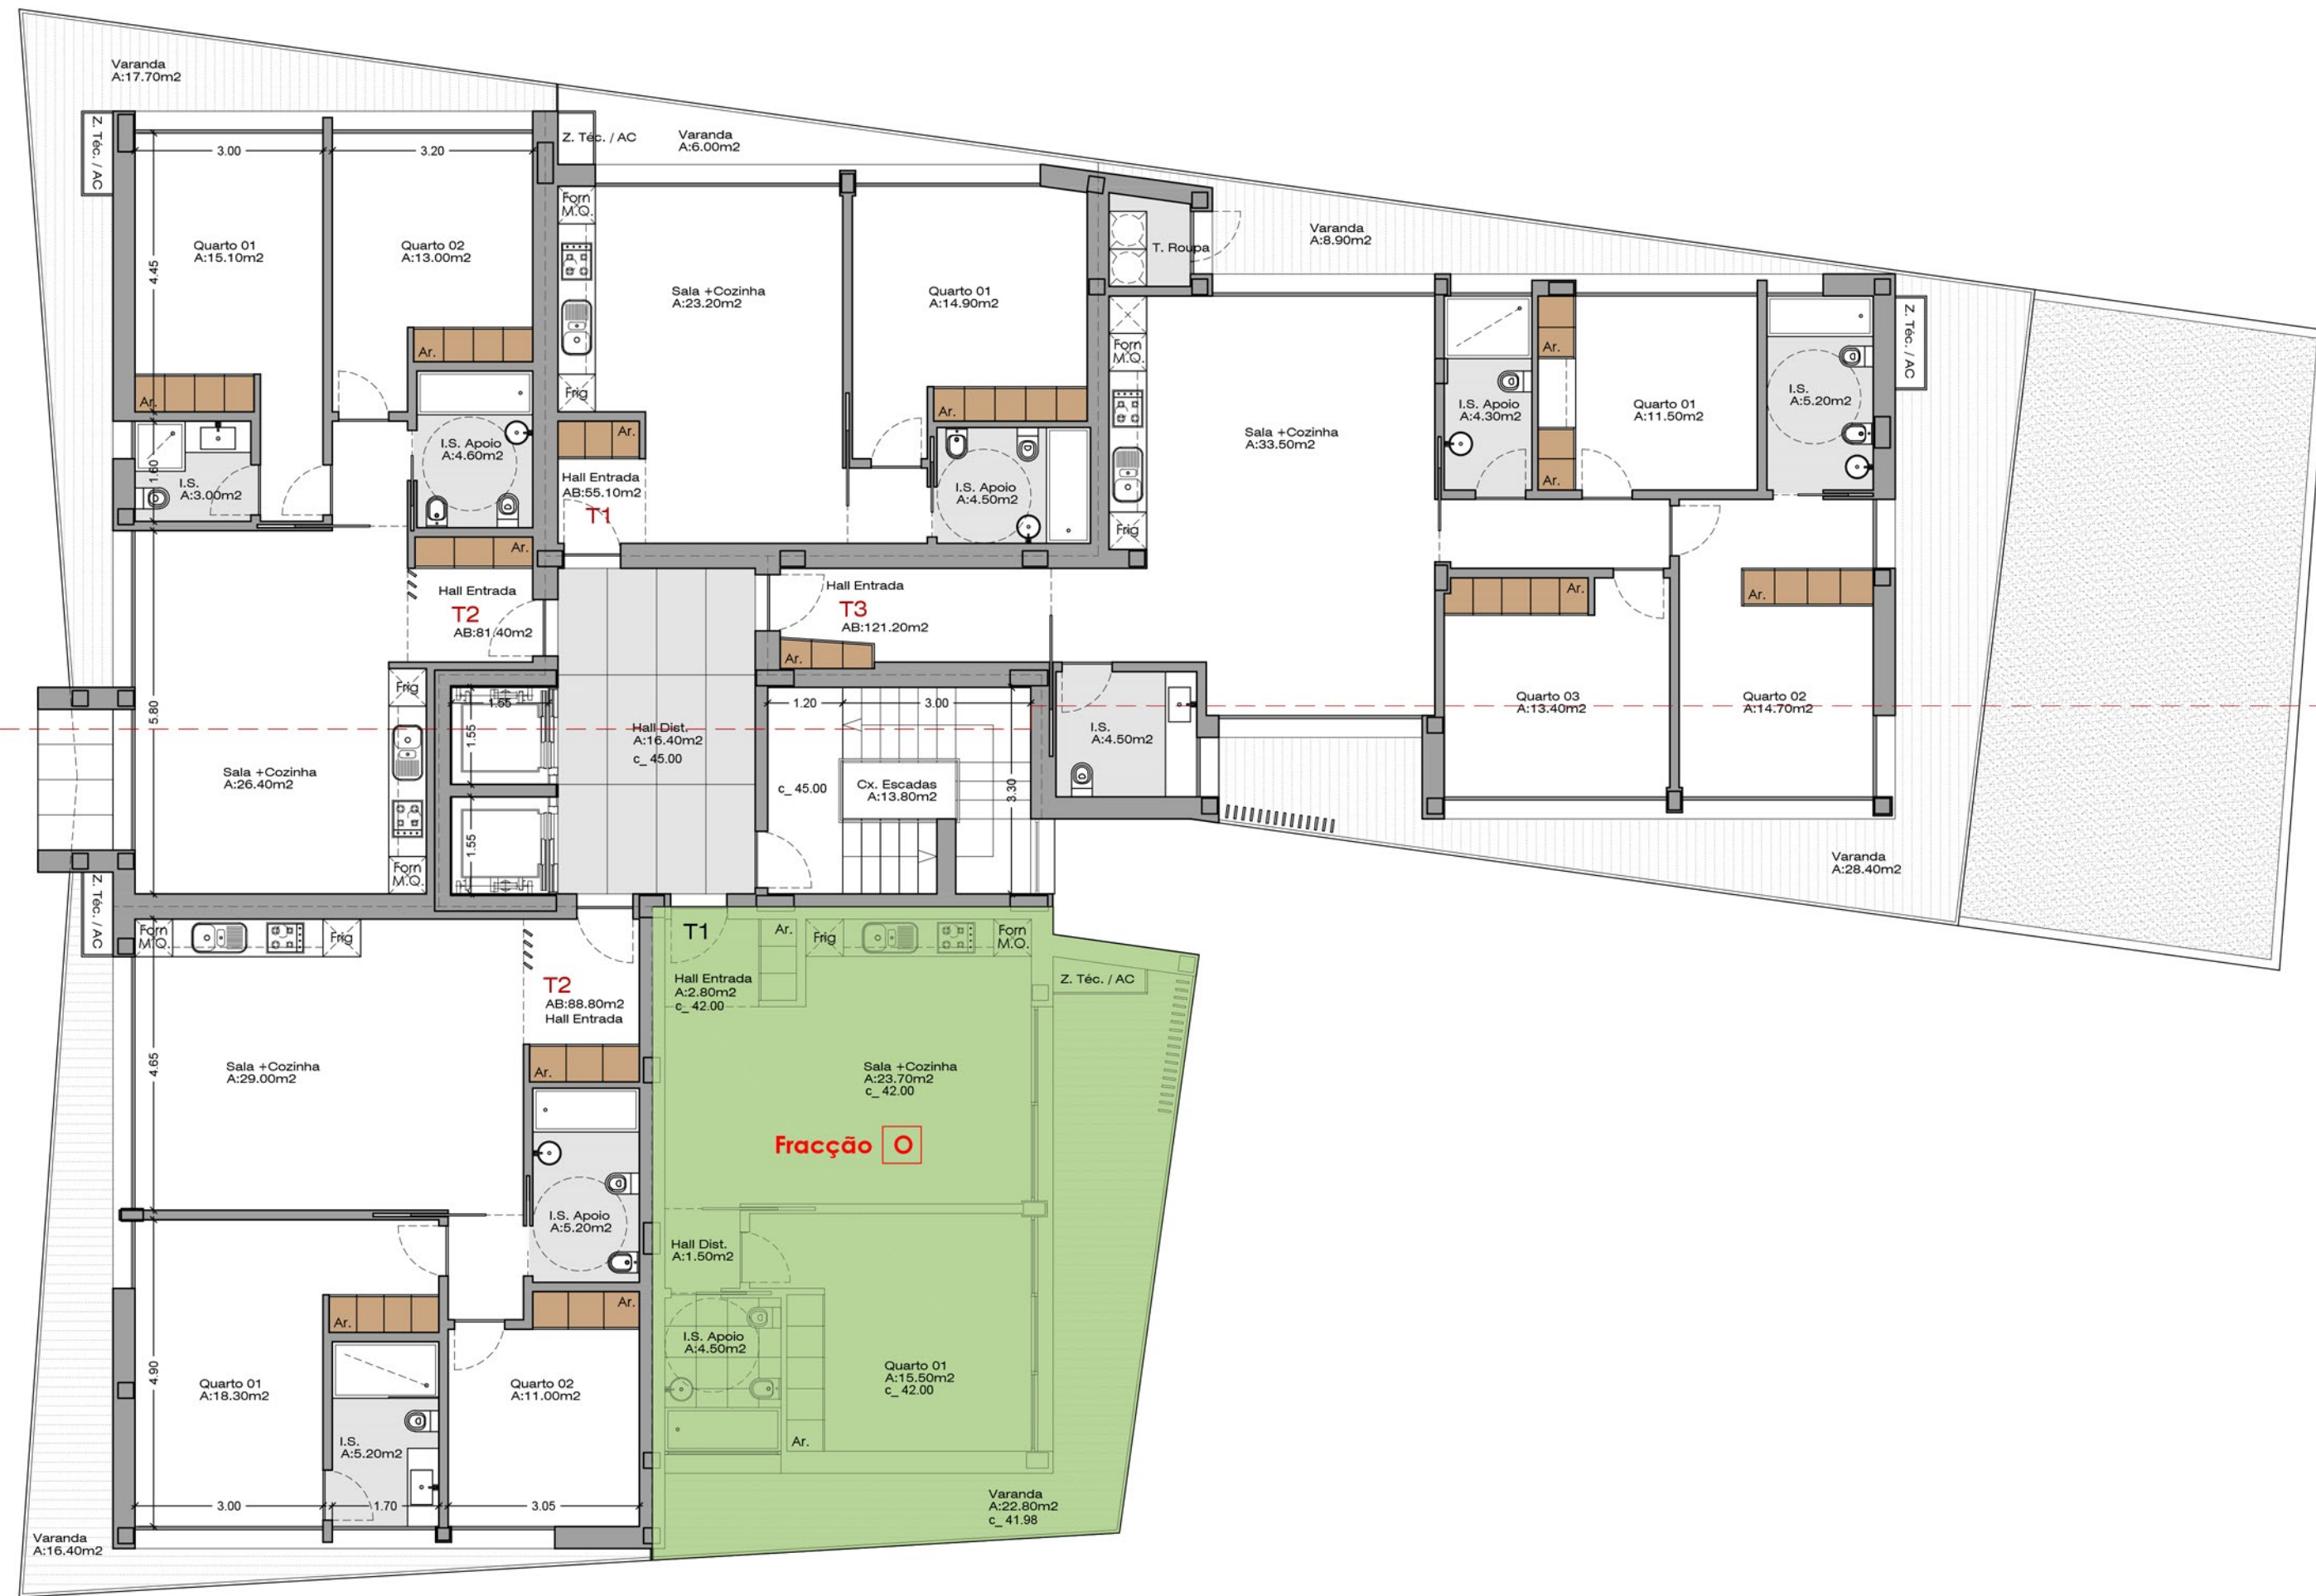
Varanda
A:17.70m2

Z. Téc. / AC

3.00

3.20

Z. Téc. / AC

Varanda
A:6.00m2

Forn
M.O.

Quarto 01
A:15.10m2

Quarto 02
A:13.00m2

4.45

Sala +Cozinha
A:23.20m2

Quarto 01
A:14.90m2

T. Roupa

Varanda
A:8.90m2

Ar.

Ar.

Frig

Ar.

Ar.

Forn
M.O.

Z. Téc. / AC

Ar.

I.S.
A:5.20m2

I.S. Apoio
A:4.60m2

I.S. Apoio
A:4.30m2

Quarto 01
A:11.50m2

Sala +Cozinha
A:33.50m2

1.60

I.S.
A:3.00m2

Hall Entrada
AB:55.10m2

T1

I.S. Apoio
A:4.50m2

Frig

Ar.

Ar.

Ar.

Hall Entrada

T2

AB:81.40m2

Hall Entrada

T3

AB:121.20m2

Ar.

Ar.

Ar.

Frig

1.65

5.80

1.55

Hall Dist.
A:16.40m2
c_ 45.00

1.20

3.00

I.S.
A:4.50m2

Quarto 03
A:13.40m2

Quarto 02
A:14.70m2

Sala +Cozinha
A:26.40m2

c_ 45.00

Cx. Escadas
A:13.80m2

3.30

1.55

Forn
M.O.

Varanda
A:28.40m2

Z. Téc. / AC

Forn
M.O.

Frig

T1

Ar.

Frig

Forn
M.O.

Hall Entrada
A:2.80m2
c_ 42.00

Z. Téc. / AC

T2

AB:88.80m2
Hall Entrada

4.65

Sala +Cozinha
A:29.00m2

Ar.

Sala +Cozinha
A:23.70m2
c_ 42.00

Fracção O

I.S. Apoio
A:5.20m2

Hall Dist.
A:1.50m2

Ar.

Ar.

I.S. Apoio
A:4.50m2

4.90

Quarto 01
A:18.30m2

Quarto 02
A:11.00m2

Quarto 01
A:15.50m2
c_ 42.00

I.S.
A:5.20m2

Ar.

3.00

1.70

3.05

Varanda
A:22.80m2
c_ 41.98

Varanda
A:16.40m2